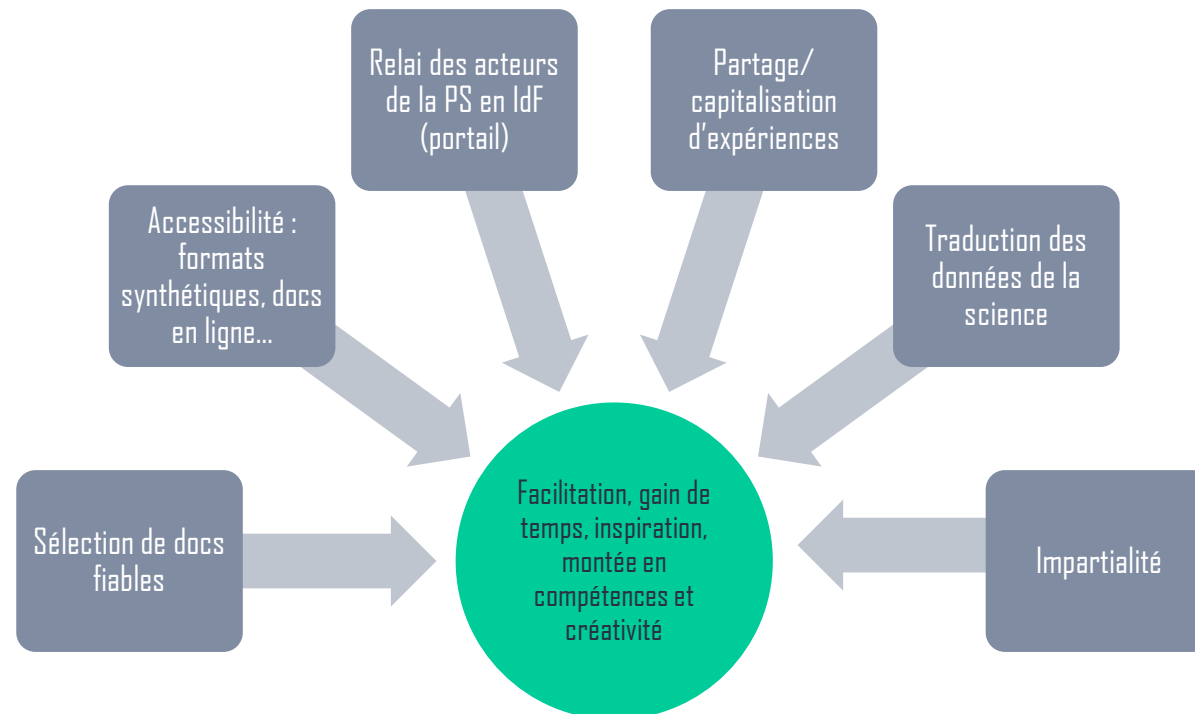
Relai des acteurs de la PS en IdF (portail)

Partage/ capitalisation d'expériences

Accessibilité : formats synthétiques, docs en ligne…

Traduction des données de la science

Sélection de docs fiables

Facilitation, gain de temps, inspiration, montée en compétences et créativité

Impartialité